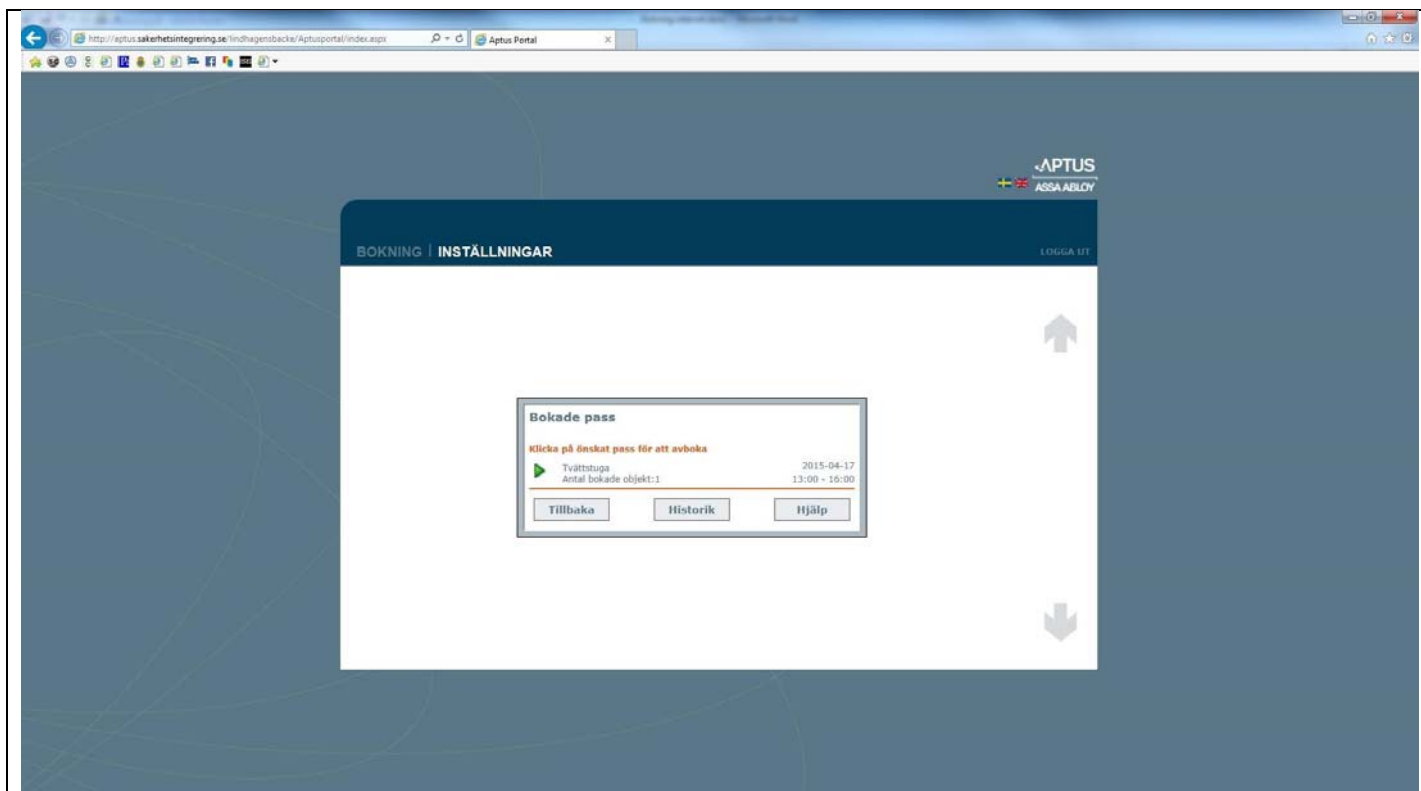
http://aptus.sakerhetsintegrering.se/lindhagensbacke/Aptusportal/index.aspx

Aptus Portal

APTUS
ASSA ABLOY

BOKNING | INSTÄLLNINGAR

LOGGA UT

Bokade pass

Klicka på önskat pass för att avboka

Tvättstuga
Antal bokade objekt:1

2015-04-17
13:00 - 16:00

Tillbaka

Historik

Hjälp